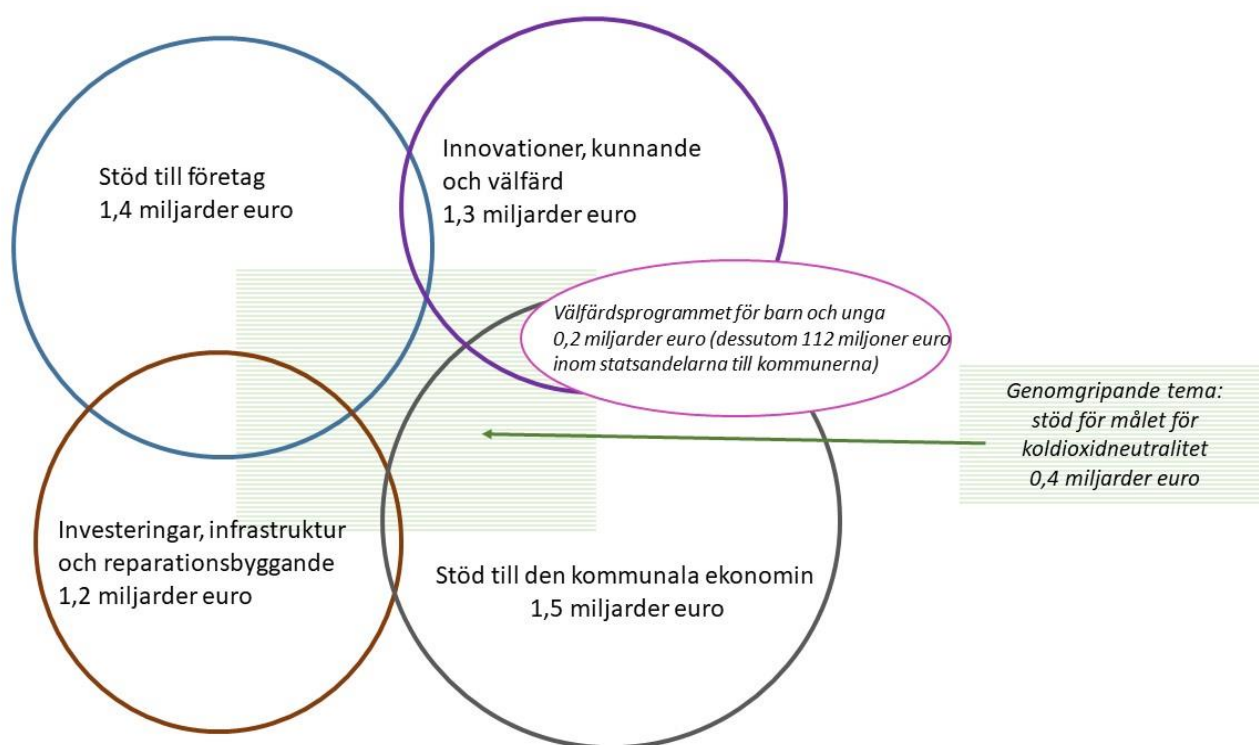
Stöd till företag
1,4 miljarder euro

Innovationer, kunnande och välfärd
1,3 miljarder euro

Välfärdsprogrammet för barn och unga
0,2 miljarder euro (dessutom 112 miljoner euro inom statsandelarna till kommunerna)

Genomgripande tema: stöd för målet för koldioxidneutralitet
0,4 miljarder euro

Investeringar, infrastruktur och reparationsbyggande
1,2 miljarder euro

Stöd till den kommunala ekonomin
1,5 miljarder euro